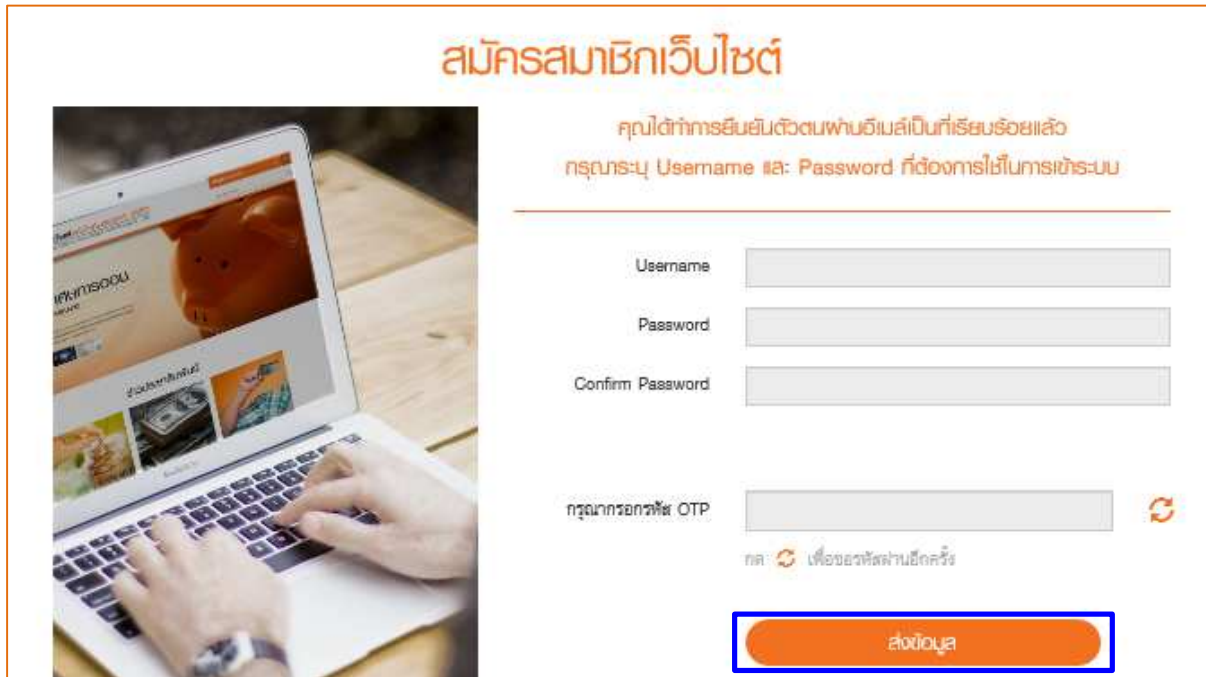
สมัครสมาชิกเว็บไซต์

คุณได้ทำการยืนยันตัวตนผ่านอีเมล์เป็นที่เรียบร้อยแล้ว
กรุณาระบุ Username และ Password ที่ต้องการใช้ในการเข้าระบบ

Username

Password

Confirm Password

กรุณากรอกรหัส OTP

กด เพื่อขอรหัสผ่านอีกครั้ง

ส่งข้อมูล